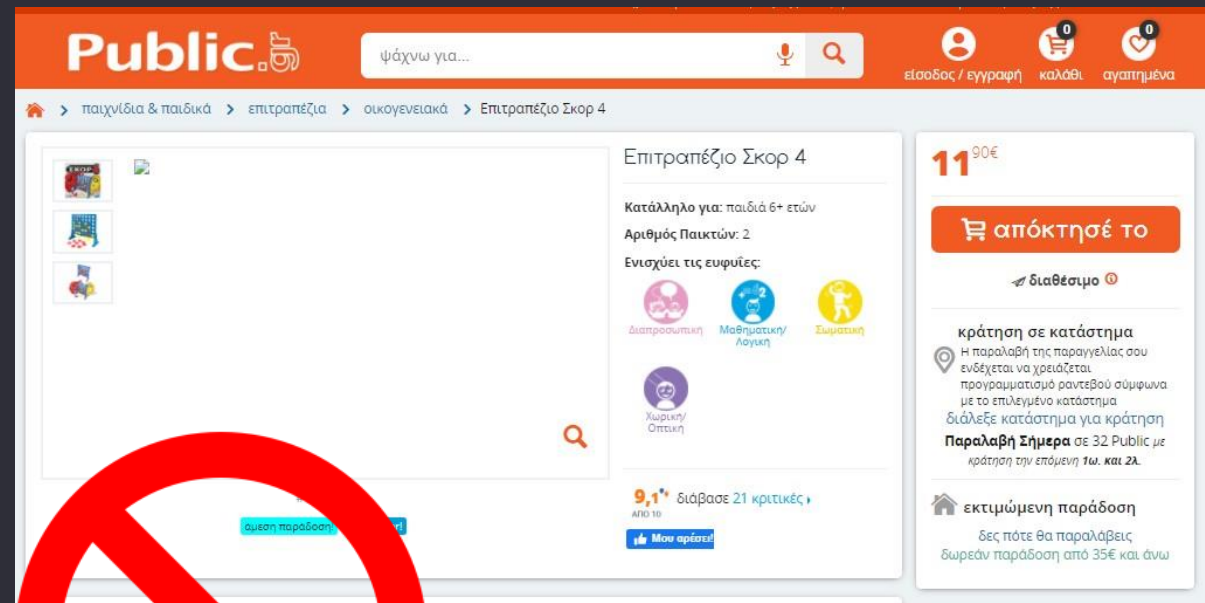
Public.gr

ψάχνω για...

0 0

είσοδος / εγγραφή καλάθι αγαπημένα

> παιχνίδια & παιδικά > επιτραπέζια > οικογενειακά > Επιτραπέζιο Σκορ 4

Επιτραπέζιο Σκορ 4

Κατάλληλο για: παιδιά 6+ ετών

Αριθμός Παικτών: 2

Ενισχύει τις ευφυΐες:

Διαπροσωπική

Μαθηματική/ Λογική

Σωματική

Χωρική/ Οπτική

9,1 από 10 διάβασε 21 κριτικές

Μου αρέσει!

άμεση παράδοση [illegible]

11,90€

απόκτησέ το

διαθέσιμο

κράτηση σε κατάστημα

Η παραλαβή της παραγγελίας σου ενδέχεται να χρειάζεται προγραμματισμό ραντεβού σύμφωνα με το επιλεγμένο κατάστημα

διάλεξε κατάστημα για κράτηση

Παραλαβή Σήμερα σε 32 Public με κράτηση την επόμενη 1ω. και 2λ.

εκτιμώμενη παράδοση

δες πότε θα παραλάβεις

δωρεάν παράδοση από 35€ και άνω